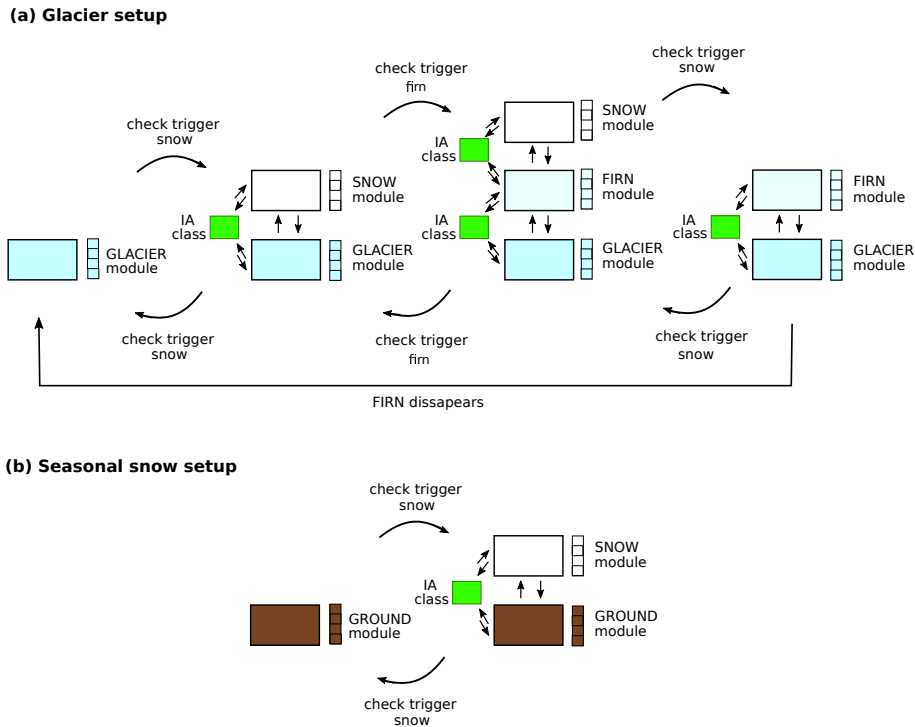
(a) Glacier setup

check trigger snow

check trigger firn

check trigger snow

SNOW module

IA class

FIRN module

IA class

SNOW module

IA class

FIRN module

IA class

GLACIER module

GLACIER module

GLACIER module

GLACIER module

check trigger snow

check trigger firn

check trigger snow

FIRN dissapears

(b) Seasonal snow setup

check trigger snow

SNOW module

IA class

GROUND module

GROUND module

check trigger snow